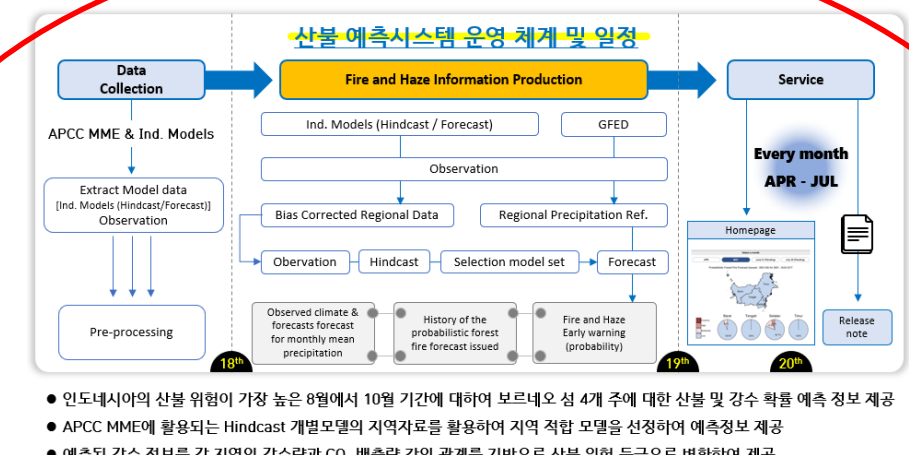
산불 예측시스템 운영 체계 및 일정

Data Collection

Fire and Haze Information Production

Service

APCC MME & Ind. Models

Ind. Models (Hindcast / Forecast)

GFED

Observation

Every month

APR - JUL

Extract Model data
[Ind. Models (Hindcast/Forecast)]
Observation

Bias Corrected Regional Data

Regional Precipitation Ref.

Homepage

Observation

Hindcast

Selection model set

Forecast

Pre-processing

Observed climate & forecasts forecast for monthly mean precipitation

History of the probabilistic forest fire forecast issued

Fire and Haze Early warning (probability)

Release note

18th

19th

20th

● 인도네시아의 산불 위험이 가장 높은 8월에서 10월 기간에 대하여 보르네오 섬 4개 주에 대한 산불 및 강수 확률 예측 정보 제공

● APCC MME에 활용되는 Hindcast 개별모델의 지역자료를 활용하여 지역 적합 모델을 선정하여 예측정보 제공

● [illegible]